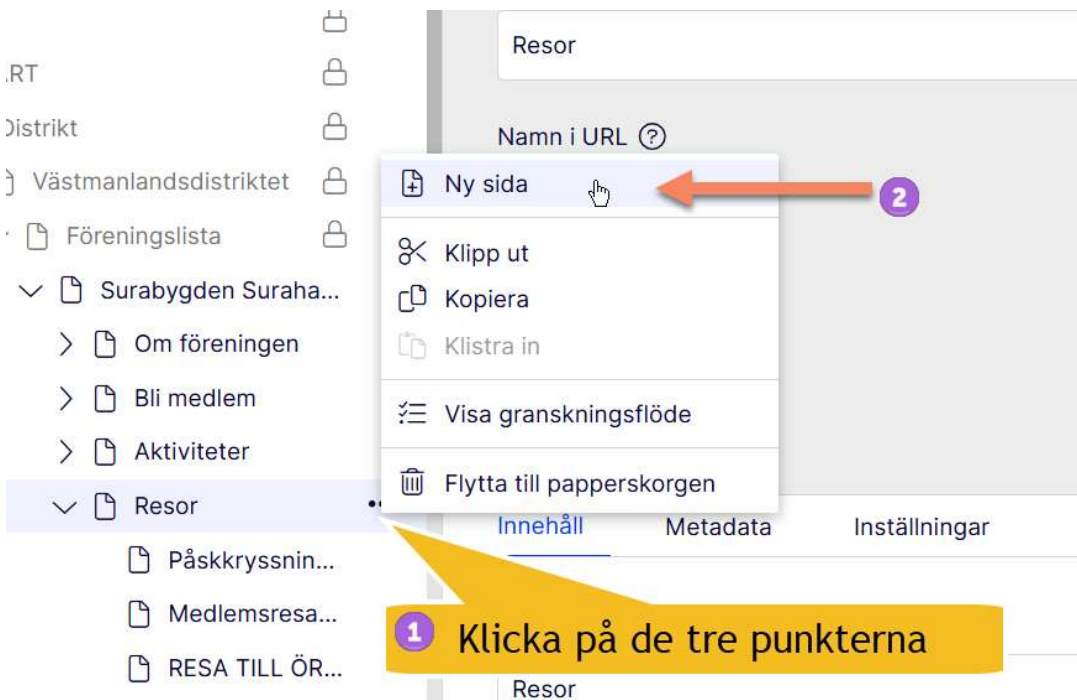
RT
Distrikt
Västmanlandsdistriktet
Föreningslista
Surabygden Suraha...
Om föreningen
Bli medlem
Aktiviteter
Resor
Påskkryssnin...
Medlemsresa...
RESA TILL ÖR...

Resor

Namn i URL ?

Ny sida
Klipp ut
Kopiera
Klistra in
Visa granskningsflöde
Flytta till papperskorgen

2

Innehåll
Metadata
Inställningar

1 Klicka på de tre punkterna

Resor